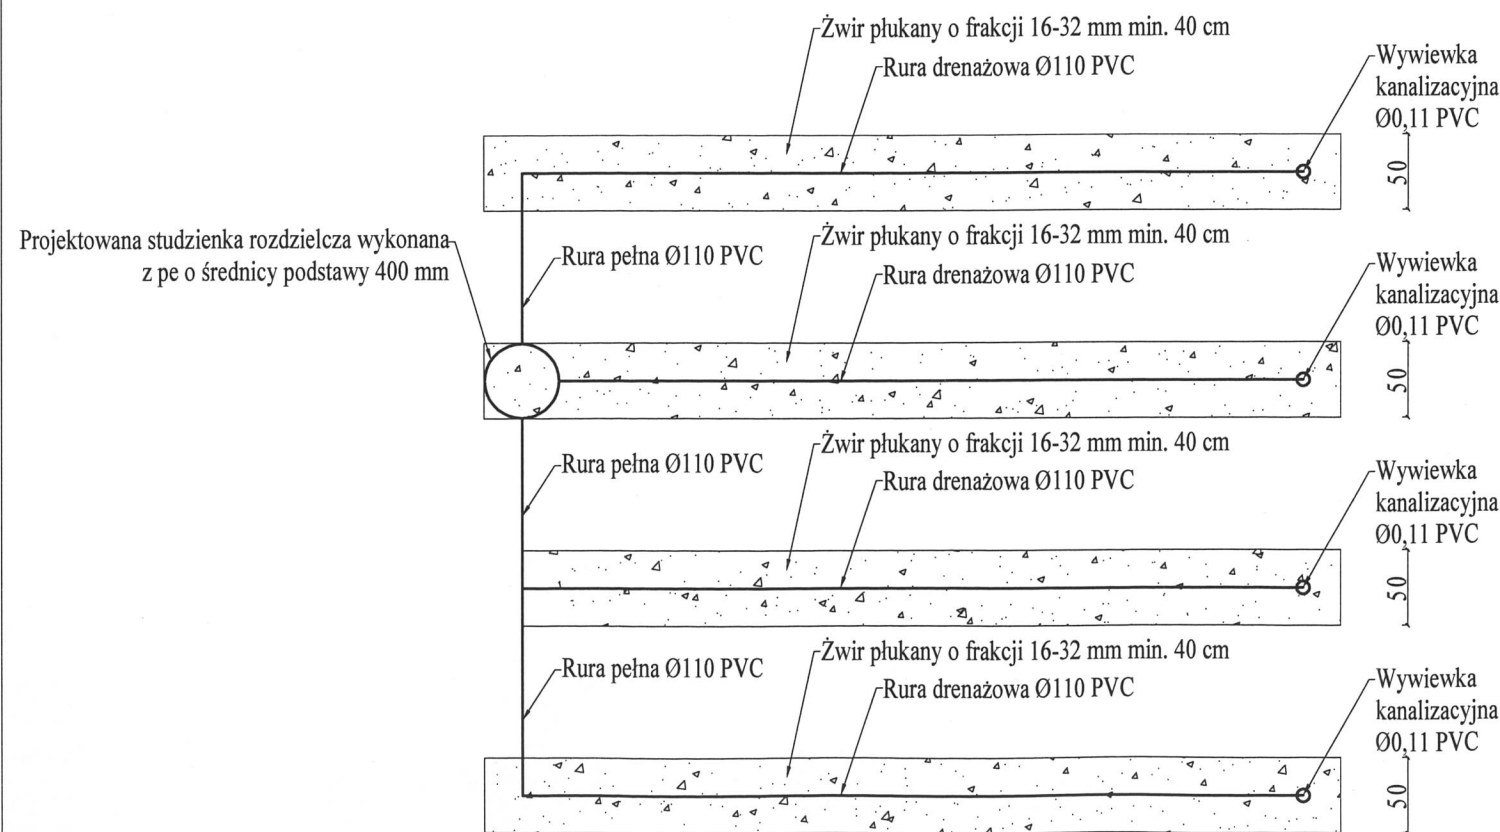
Żwir płukany o frakcji 16-32 mm min. 40 cm
Rura drenażowa Ø110 PVC
Wywiewka kanalizacyjna Ø0,11 PVC
50

Projektowana studzienka rozdzielcza wykonana z pe o średnicy podstawy 400 mm
Rura pełna Ø110 PVC
Żwir płukany o frakcji 16-32 mm min. 40 cm
Rura drenażowa Ø110 PVC
Wywiewka kanalizacyjna Ø0,11 PVC
50

Rura pełna Ø110 PVC
Żwir płukany o frakcji 16-32 mm min. 40 cm
Rura drenażowa Ø110 PVC
Wywiewka kanalizacyjna Ø0,11 PVC
50

Rura pełna Ø110 PVC
Żwir płukany o frakcji 16-32 mm min. 40 cm
Rura drenażowa Ø110 PVC
Wywiewka kanalizacyjna Ø0,11 PVC
50